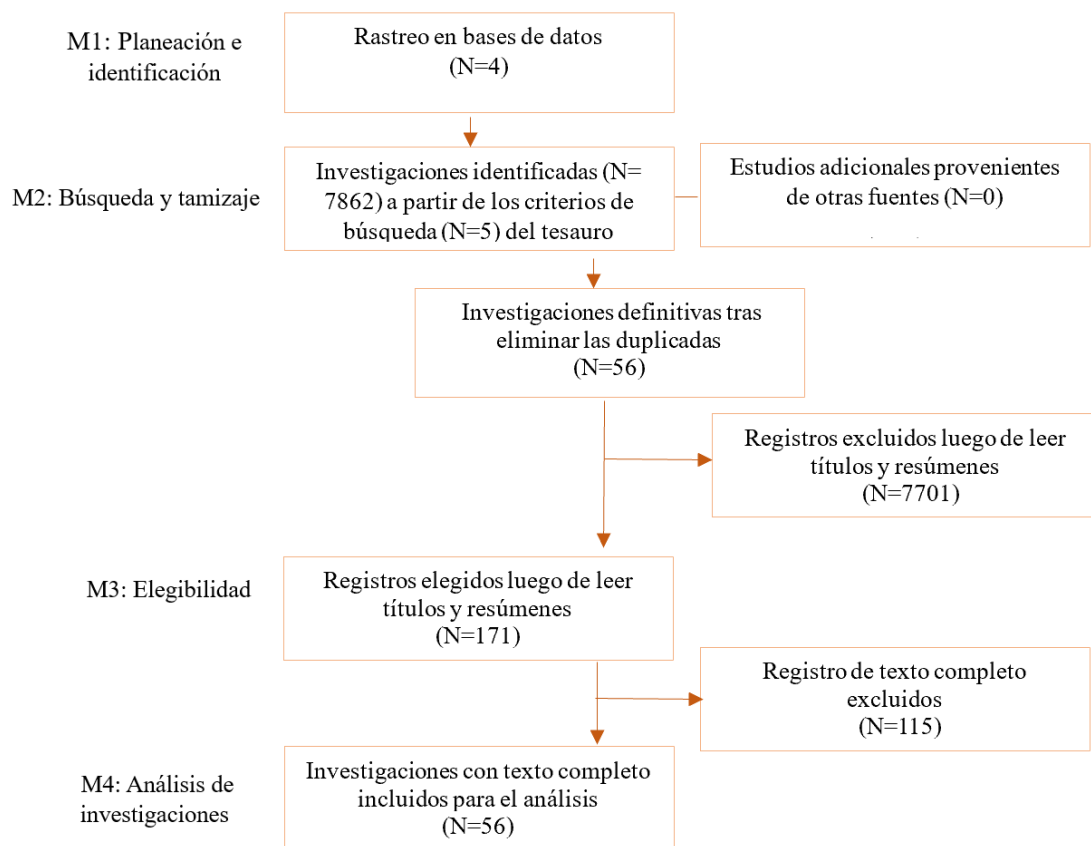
M1: Planeación e identificación

Rastreo en bases de datos
(N=4)

M2: Búsqueda y tamizaje

Investigaciones identificadas (N= 7862) a partir de los criterios de búsqueda (N=5) del tesauro

Estudios adicionales provenientes de otras fuentes (N=0)

Investigaciones definitivas tras eliminar las duplicadas
(N=56)

Registros excluidos luego de leer títulos y resúmenes
(N=7701)

M3: Elegibilidad

Registros elegidos luego de leer títulos y resúmenes
(N=171)

Registro de texto completo excluidos
(N=115)

M4: Análisis de investigaciones

Investigaciones con texto completo incluidos para el análisis
(N=56)